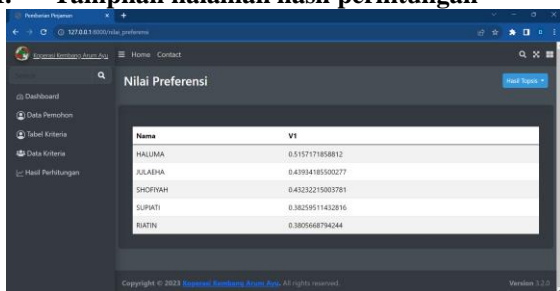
Tampilan halaman hasil perhitungan

Pemberian Pinjaman
127.0.0.1:8000/nilai_preferensi
Koperasi Kembang Arum Ayu
Home Contact
Search
Dashboard
Data Pemohon
Tabel Kriteria
Data Kriteria
Hasil Perhitungan
Nilai Preferensi
Hasil Topsis

| Nama | V1 |
|---|---|
| HALUMA | 0.5157171858812 |
| JULAEHA | 0.43934185500277 |
| SHOFIYAH | 0.43232215003781 |
| SUPIATI | 0.38259511432816 |
| RIATIN | 0.3805668794244 |

Copyright © 2023 Koperasi Kembang Arum Ayu. All rights reserved.
Version 3.2.0